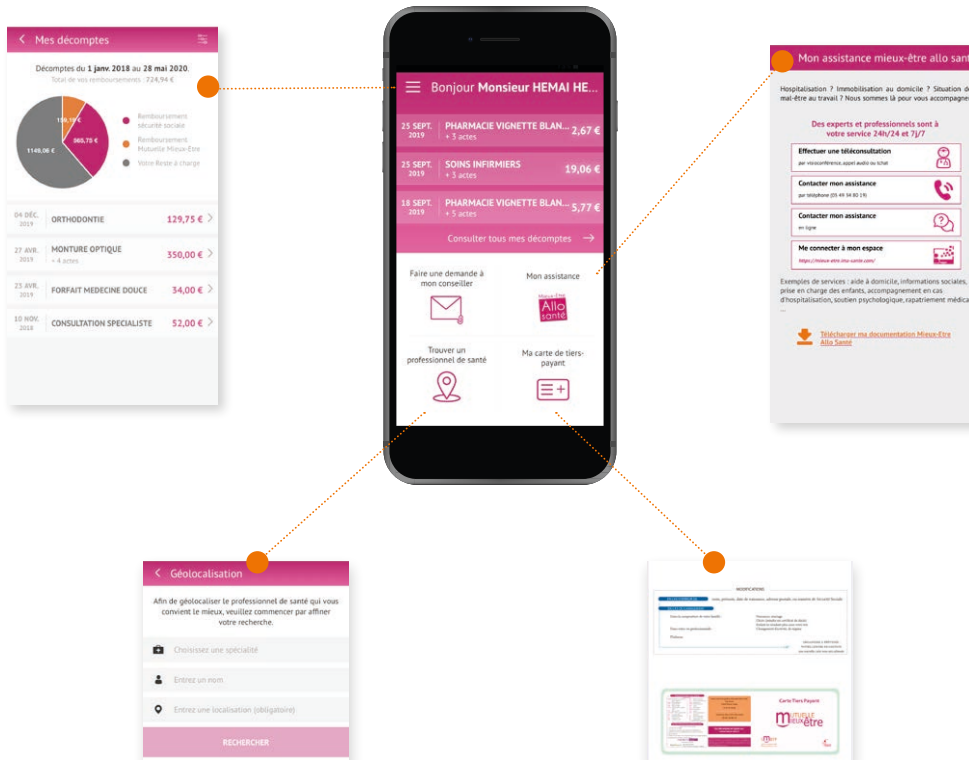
Mes décomptes

Décomptes du 1 janv. 2018 au 28 mai 2020.
Total de vos remboursements : 724,94 €

109,19 €
365,75 €
1148,06 €

Remboursement sécurité sociale
Remboursement Mutuelle Mieux-Être
Votre Reste à charge

04 DÉC. 2019 ORTHODONTIE 129,75 €
27 AVR. 2019 MONTURE OPTIQUE + 4 actes 350,00 €
25 AVR. 2019 FORFAIT MEDECINE DOUCE 34,00 €
10 NOV. 2018 CONSULTATION SPECIALISTE 52,00 €

Bonjour Monsieur HEMAI HE...

25 SEPT. 2019 PHARMACIE VIGNETTE BLAN... + 3 actes 2,67 €
25 SEPT. 2019 SOINS INFIRMIERS + 3 actes 19,06 €
18 SEPT. 2019 PHARMACIE VIGNETTE BLAN... + 3 actes 5,77 €

Consulter tous mes décomptes

Faire une demande à mon conseiller
Mon assistance
Allo santé
Trouver un professionnel de santé
Ma carte de tiers-payant

Mon assistance mieux-être allo sant

Hospitalisation ? Immobilisation au domicile ? Situation d mal-être au travail ? Nous sommes là pour vous accompagne

Des experts et professionnels sont à votre service 24h/24 et 7j/7

Effectuer une téléconsultation
par visioconférence, appel audio ou tchat
Contacter mon assistance
par téléphone (05 49 34 80 19)
Contacter mon assistance
en ligne
Me connecter à mon espace
https://mieux-etre.ima-sante.com/

Exemples de services : aide à domicile, informations sociales, prise en charge des enfants, accompagnement en cas d'hospitalisation, soutien psychologique, rapatriement médica ...

Télécharger ma documentation Mieux-Être Allo Santé

Géolocalisation

Afin de géolocaliser le professionnel de santé qui vous convient le mieux, veuillez commencer par affiner votre recherche.

Choisissez une spécialité
Entrez un nom.
Entrez une localisation (obligatoire)

RECHERCHER

MODIFICATIONS
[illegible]

Carte Tiers Payant
mieux être
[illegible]